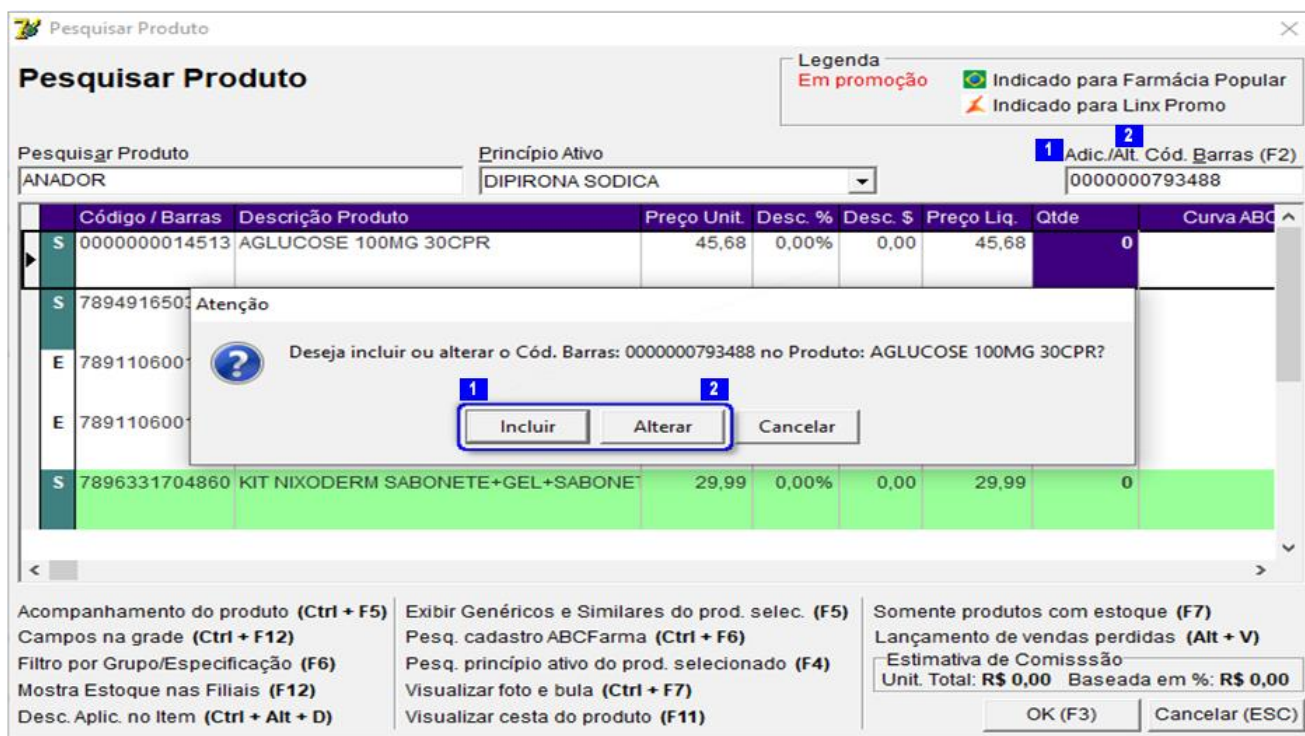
Pesquisar Produto

Pesquisar Produto

Legenda
Em promoção
Indicado para Farmácia Popular
Indicado para Linx Promo

Pesquisar Produto
ANADOR

Princípio Ativo
DIPIRONA SODICA

1 Adic./Alt. Cód. Barras (F2) 2
0000000793488

| | Código / Barras | Descrição Produto | Preço Unit. | Desc. % | Desc. $ | Preço Liq. | Qtde | Curva ABC |
|---|---|---|---|---|---|---|---|---|
| S | 0000000014513 | AGLUCOSE 100MG 30CPR | 45,68 | 0,00% | 0,00 | 45,68 | 0 | |
| S | 7894916503 | | | | | | | |
| E | 789110600 | | | | | | | |
| E | 789110600 | | | | | | | |
| S | 7896331704860 | KIT NIXODERM SABONETE+GEL+SABONET | 29,99 | 0,00% | 0,00 | 29,99 | 0 | |

Atenção

Deseja incluir ou alterar o Cód. Barras: 0000000793488 no Produto: AGLUCOSE 100MG 30CPR?

1 Incluir
2 Alterar
Cancelar

Acompanhamento do produto (Ctrl + F5)
Campos na grade (Ctrl + F12)
Filtro por Grupo/Especificação (F6)
Mostra Estoque nas Filiais (F12)
Desc. Aplic. no Item (Ctrl + Alt + D)

Exibir Genéricos e Similares do prod. selec. (F5)
Pesq. cadastro ABCFarma (Ctrl + F6)
Pesq. princípio ativo do prod. selecionado (F4)
Visualizar foto e bula (Ctrl + F7)
Visualizar cesta do produto (F11)

Somente produtos com estoque (F7)
Lançamento de vendas perdidas (Alt + V)
Estimativa de Comissão
Unit. Total: R$ 0,00 Baseada em %: R$ 0,00

OK (F3)
Cancelar (ESC)